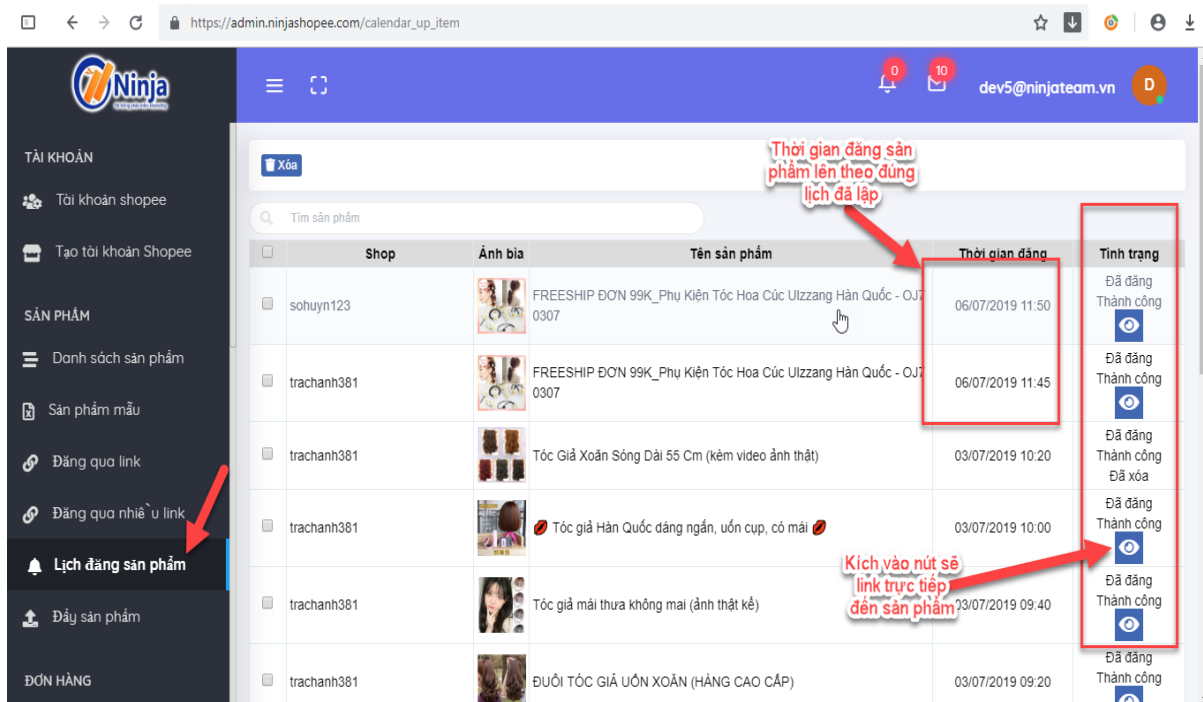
https://admin.ninjashopee.com/calendar_up_item

Ninja

0 10 dev5@ninjateam.vn D

TÀI KHOẢN
Tài khoản shopee
Tạo tài khoản Shopee
SẢN PHẨM
Danh sách sản phẩm
Sản phẩm mẫu
Đăng qua link
Đăng qua nhiều link
Lịch đăng sản phẩm
Đẩy sản phẩm
ĐƠN HÀNG

Xóa

Tìm sản phẩm

Thời gian đăng sản phẩm lên theo đúng lịch đã lập

| | Shop | Ảnh bìa | Tên sản phẩm | Thời gian đăng | Tình trạng |
|---|---|---|---|---|---|
| | sohuyn123 | | FREESHIP ĐƠN 99K_Phụ Kiện Tóc Hoa Cúc Ulzzang Hàn Quốc - OJ7 0307 | 06/07/2019 11:50 | Đã đăng Thành công |
| | trachanh381 | | FREESHIP ĐƠN 99K_Phụ Kiện Tóc Hoa Cúc Ulzzang Hàn Quốc - OJ7 0307 | 06/07/2019 11:45 | Đã đăng Thành công |
| | trachanh381 | | Tóc Giả Xoăn Sóng Dài 55 Cm (kèm video ảnh thật) | 03/07/2019 10:20 | Đã đăng Thành công Đã xóa |
| | trachanh381 | | Tóc giả Hàn Quốc dáng ngắn, uốn cụp, có mái | 03/07/2019 10:00 | Đã đăng Thành công |
| | trachanh381 | | Tóc giả mái thưa không mai (ảnh thật kể) | 03/07/2019 09:40 | Đã đăng Thành công |
| | trachanh381 | | ĐUÔI TÓC GIẢ UỐN XOĂN (HÀNG CAO CẤP) | 03/07/2019 09:20 | Đã đăng Thành công |

Kích vào nút sẽ link trực tiếp đến sản phẩm